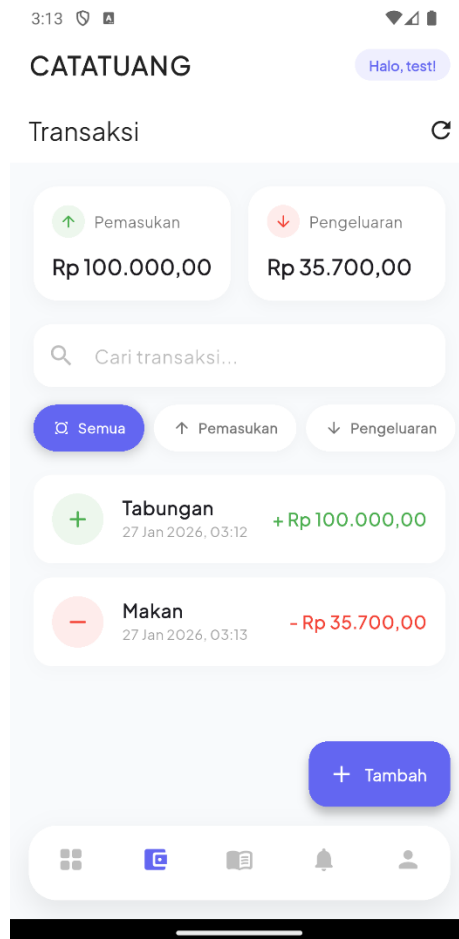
3:13

CATATUANG

Halo, test!

Transaksi

Pemasukan

Rp 100.000,00

Pengeluaran

Rp 35.700,00

Cari transaksi...

Semua

Pemasukan

Pengeluaran

Tabungan
27 Jan 2026, 03:12

+ Rp 100.000,00

Makan
27 Jan 2026, 03:13

- Rp 35.700,00

Tambah